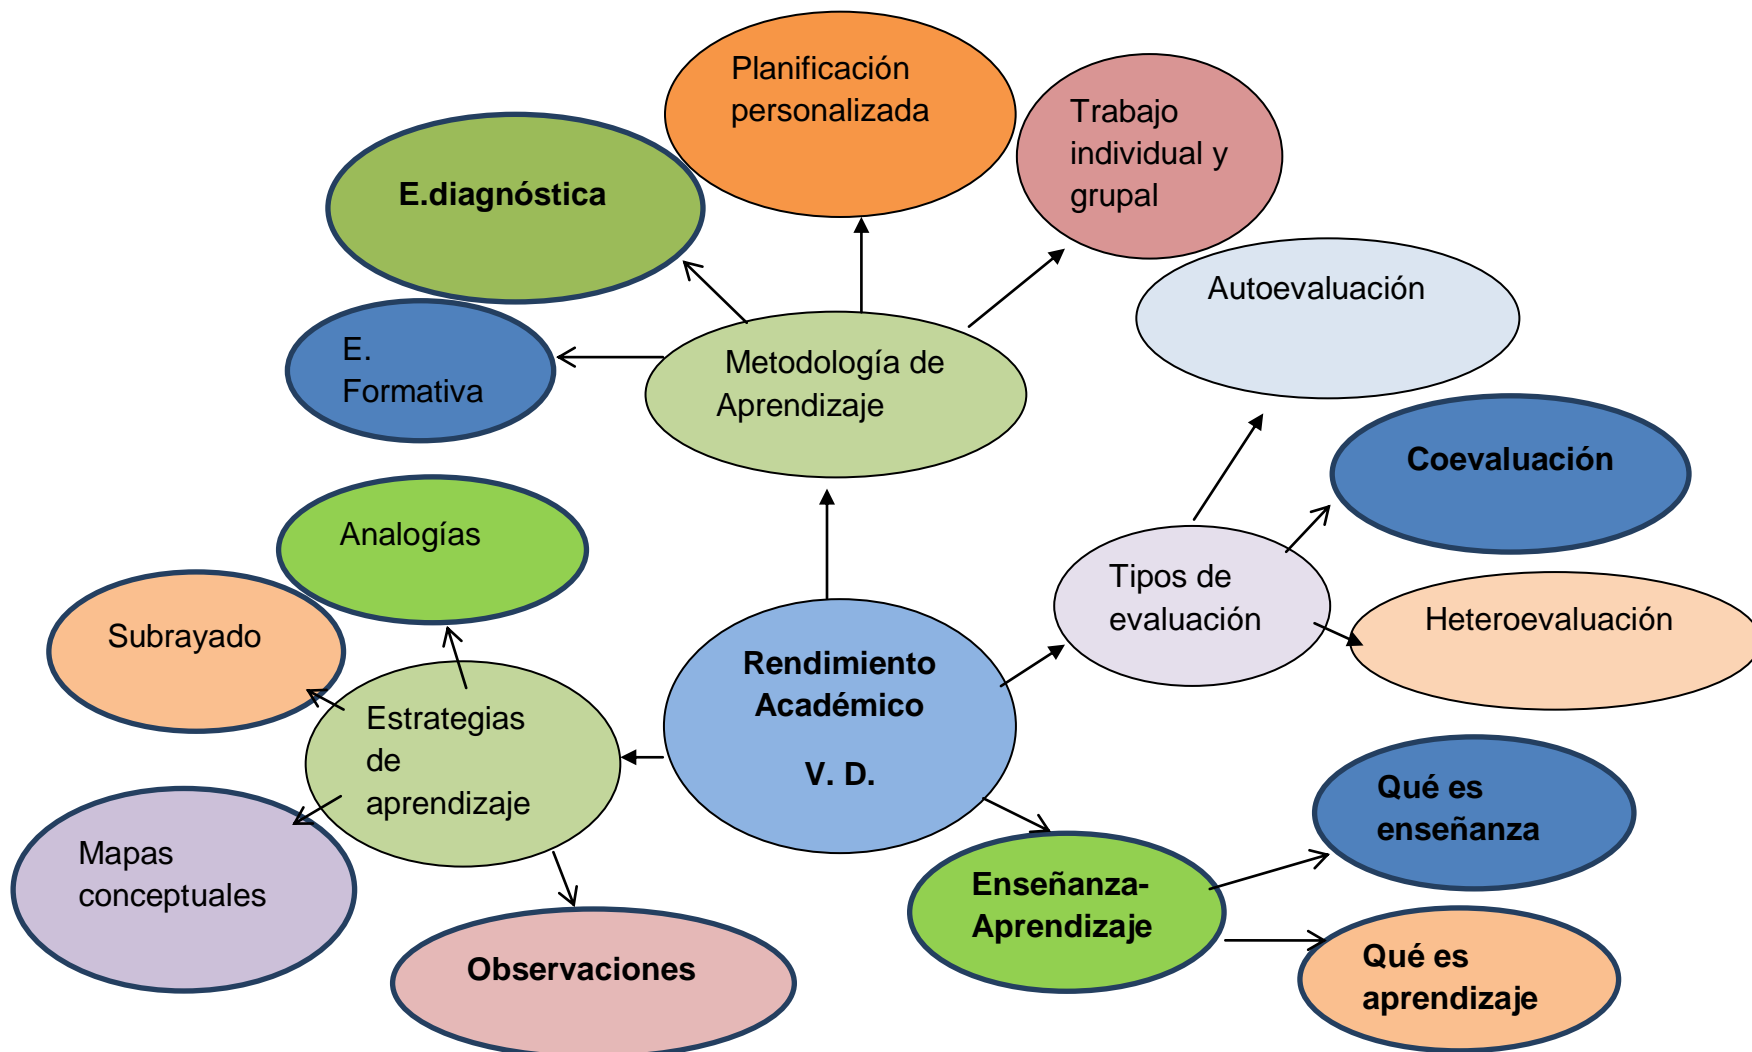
Planificación personalizada

E.diagnóstica

Trabajo individual y grupal

Autoevaluación

E. Formativa

Metodología de Aprendizaje

Coevaluación

Analogías

Tipos de evaluación

Subrayado

Heteroevaluación

Rendimiento Académico

V. D.

Estrategias de aprendizaje

Qué es enseñanza

Mapas conceptuales

Enseñanza-Aprendizaje

Qué es aprendizaje

Observaciones